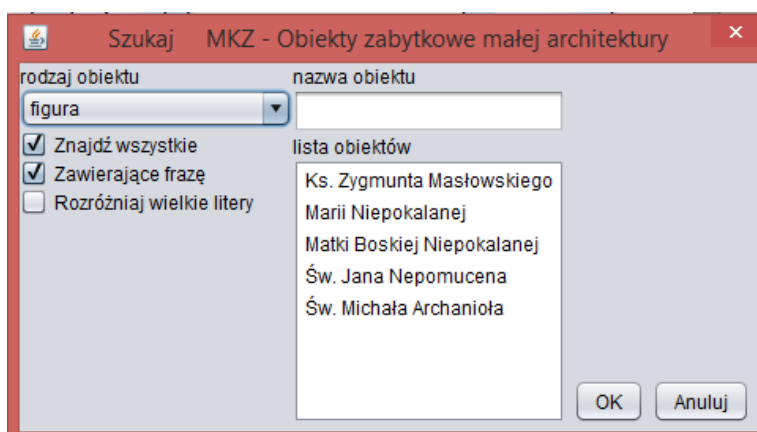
Szukaj MKZ - Obiekty zabytkowe małej architektury

rodzaj obiektu
figura
Znajdź wszystkie
Zawierające frazę
Rozróżniaj wielkie litery

nazwa obiektu

lista obiektów
Ks. Zygmunta Masłowskiego
Marii Niepokalanej
Matki Boskiej Niepokalanej
Św. Jana Nepomucena
Św. Michała Archanioła

OK
Anuluj